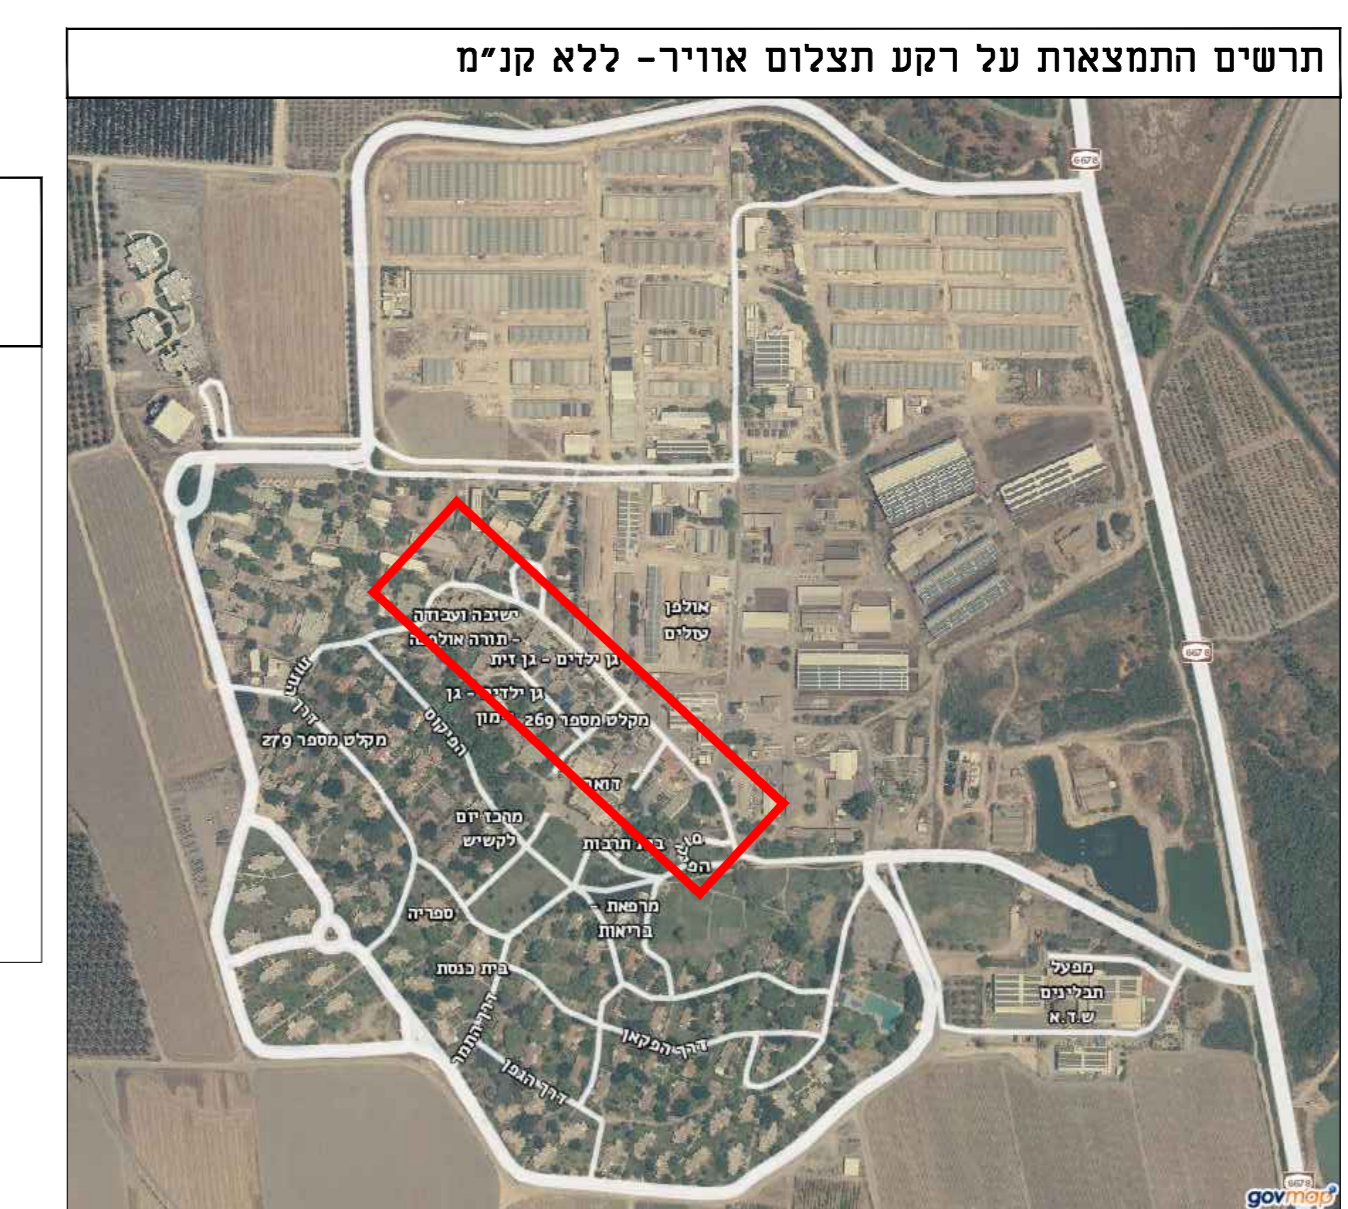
תרשים התמצאות על רקע תצלום אוויר- ללא קנ"מ

6678

6678

ישיבה ועבודה
- תורה אולפנה
גן ילדים - גן זית
גן ילדים - גן רימון
מקלט מספר 269
אולפן
עולים
מקלט מספר 279
דרך
הפיקוס
דואר
מרכז יום
לקשיש
בית תרבות
ספריה
מרפאת -
בריאות
בית כנסת
דרך התמר
דרך הפקאן
דרך הגפן
מפעל
תבלינים
ש.ד.א

6678
govmap